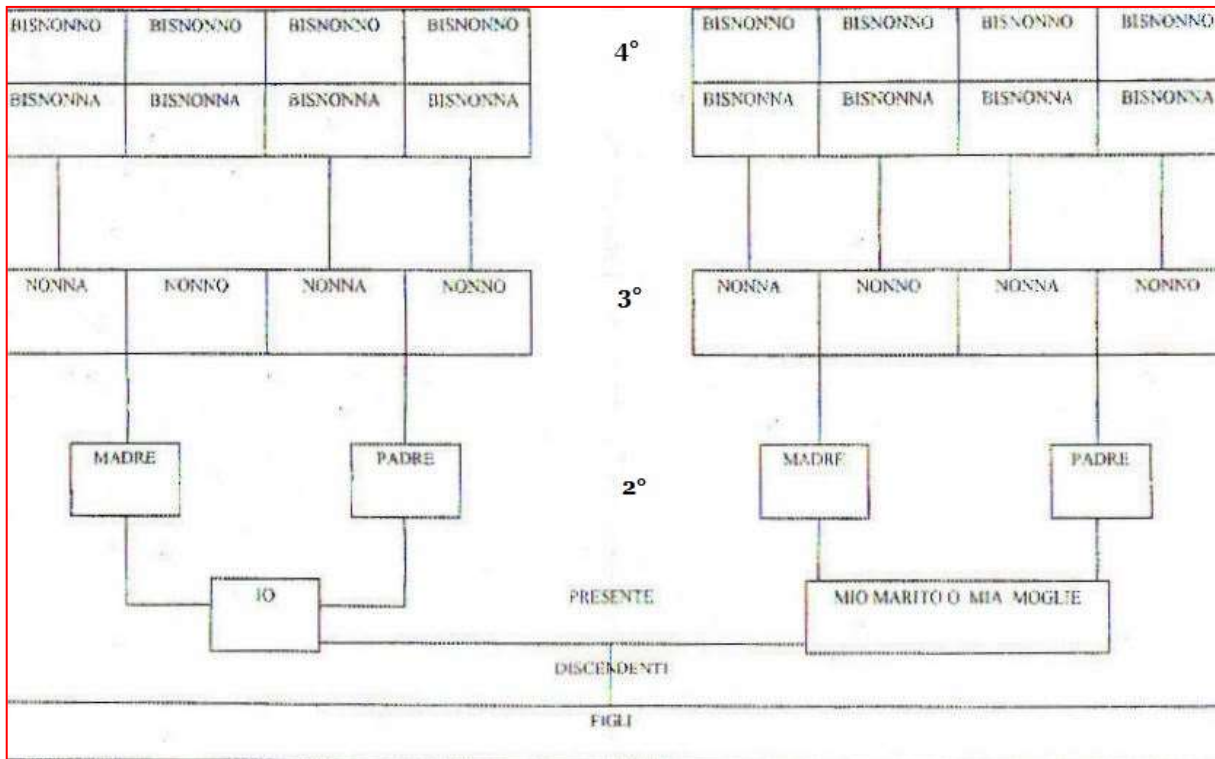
BISNONNO BISNONNO BISNONNO BISNONNO

4°

BISNONNO BISNONNO BISNONNO BISNONNO

BISNONNA BISNONNA BISNONNA BISNONNA

BISNONNA BISNONNA BISNONNA BISNONNA

NONNA NONNO NONNA NONNO

3°

NONNA NONNO NONNA NONNO

MADRE PADRE

2°

MADRE PADRE

IO

PRESENTE

MIO MARITO O MIA MOGLIE

DISCENDENTI

FIGLI